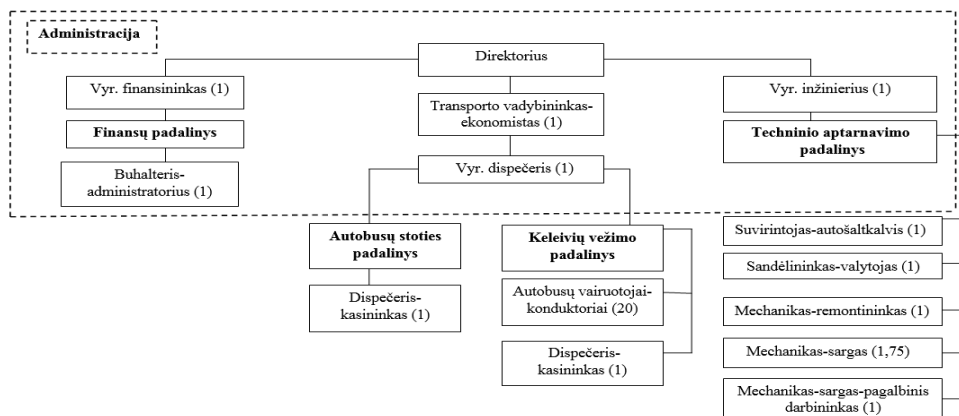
Administracija

Direktorius

Vyr. finansininkas (1)

Finansų padalinys

Buhalteris-administratorius (1)

Transporto vadybininkas-ekonomistas (1)

Vyr. dispečeris (1)

Vyr. inžinierius (1)

Techninio aptarnavimo padalinys

Autobusų stoties padalinys

Dispečeris-kasininkas (1)

Keleivių vežimo padalinys

Autobusų vairuotojai-konduktoriai (20)

Dispečeris-kasininkas (1)

Suvirintojas-autošaltkalvis (1)

Sandėlininkas-valytojas (1)

Mechanikas-remontininkas (1)

Mechanikas-sargas (1,75)

Mechanikas-sargas-pagalbinis darbininkas (1)